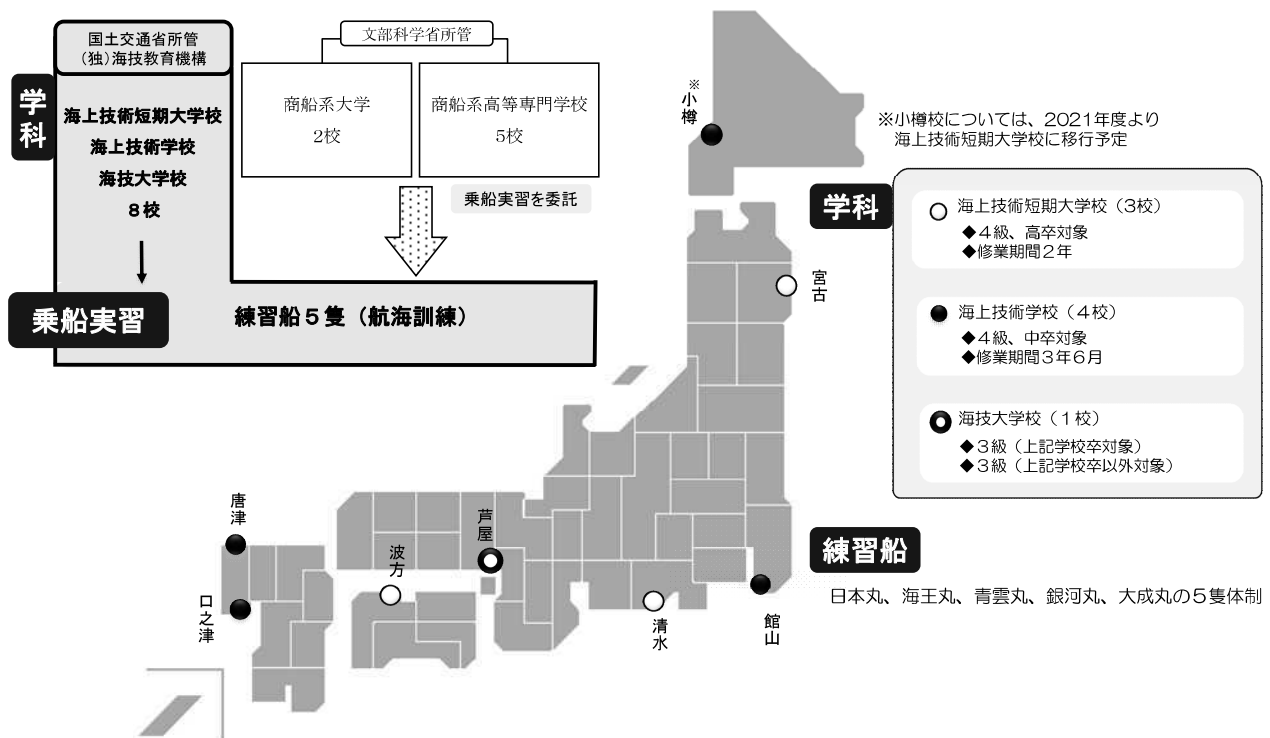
国土交通省所管
(独)海技教育機構

学科

海上技術短期大学校
海上技術学校
海技大学校
8校

乗船実習

練習船５隻（航海訓練）

文部科学省所管

商船系大学
2校

商船系高等専門学校
5校

乗船実習を委託

※
小樽

※小樽校については、2021年度より海上技術短期大学校に移行予定

宮古

学科

海上技術短期大学校（3校）
◆４級、高卒対象
◆修業期間２年

海上技術学校（４校）
◆４級、中卒対象
◆修業期間３年６月

海技大学校（１校）
◆３級（上記学校卒対象）
◆３級（上記学校卒以外対象）

唐津

口之津

波方

芦屋

清水

館山

練習船

日本丸、海王丸、青雲丸、銀河丸、大成丸の５隻体制